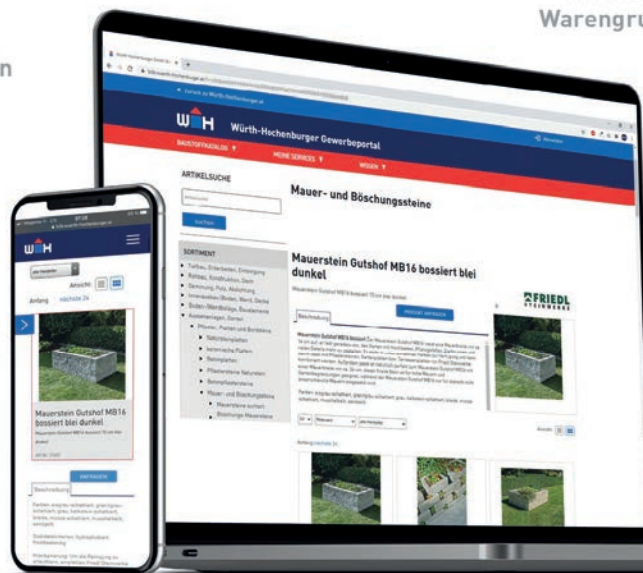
Warengru

n

Würth-Hechenburger Gewerbeportal

BAUSTOFFKATALOG ▼

MEINE SERVICES ▼

WISSEN ▼

ARTIKELSUCHE

SUCHEN

SORTIMENT

Mauer- und Böschungssteine

Mauerstein Gutshof MB16 bossiert blei dunkel

FRIEDL

Beschreibung

ANFRAGEN

Mauerstein Gutshof MB16 bossiert

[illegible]

Anfang nächste 24

Ansicht:

Mauerstein Gutshof MB16 bossiert blei dunkel

ANFRAGEN

Beschreibung